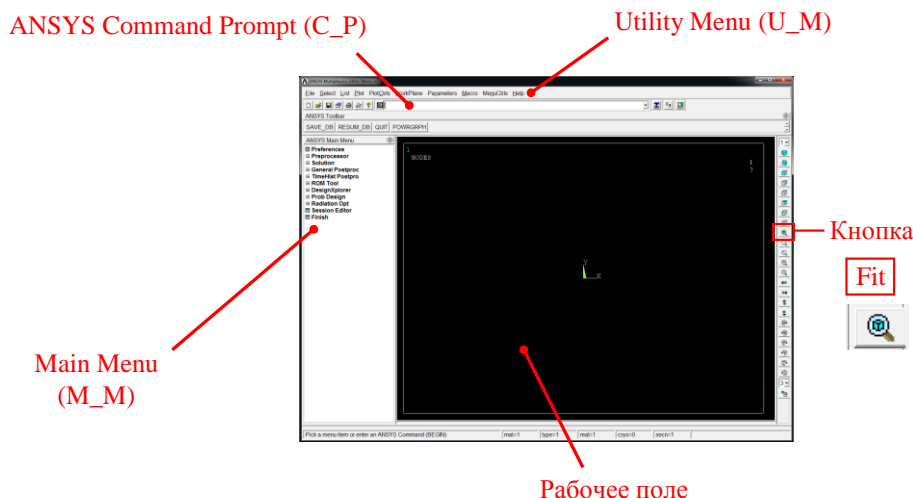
ANSYS Command Prompt (C_P)

Utility Menu (U_M)

ANSYS Multiphysics Utility Menu

File Select List Plot PlotCtrls WorkPlane Parameters Macro MenuCtrls Help

ANSYS Toolbar

SAVE_DB RESUM_DB QUIT POWRGRPH

ANSYS Main Menu

Preferences
Preprocessor
Solution
General Postproc
TimeHist Postpro
ROM Tool
DesignXplorer
Prob Design
Radiation Opt
Session Editor
Finish

1
NODES

Кнопка

Fit

Main Menu (M_M)

Pick a menu item or enter an ANSYS Command (BEGIN)

mat=1 type=1 real=1 csys=0 secn=1

Рабочее поле